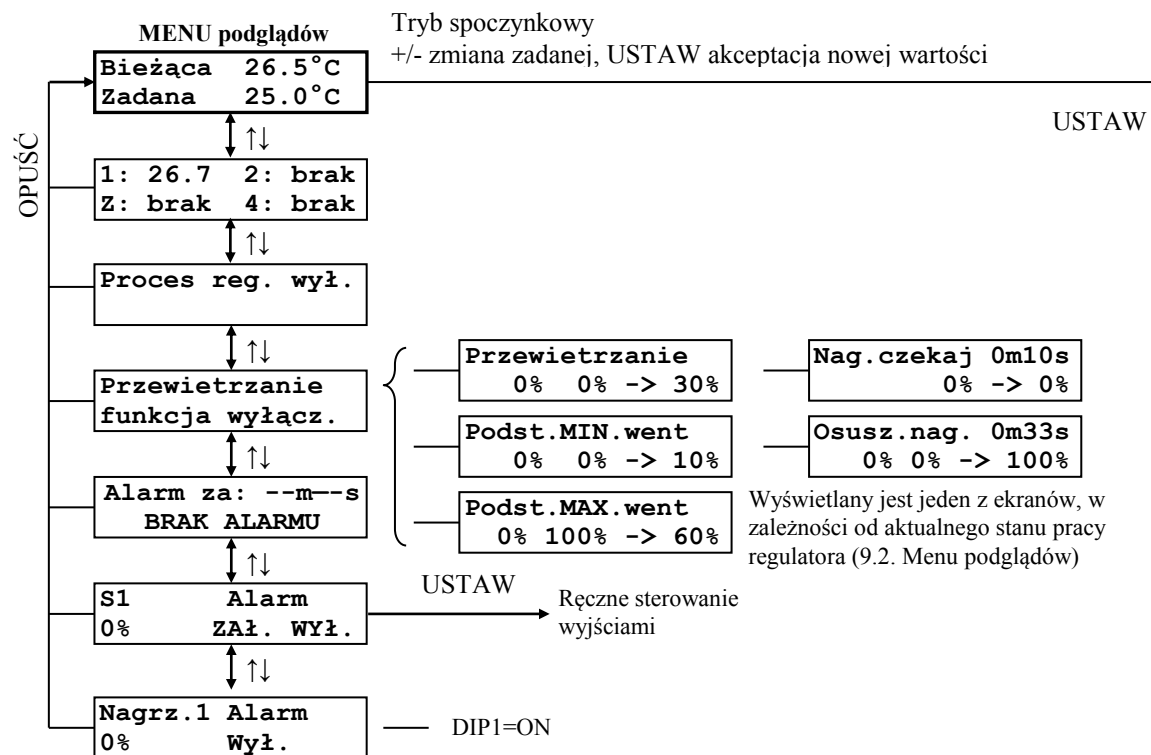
MENU podglądów

Tryb spoczynkowy
+/- zmiana zadanej, USTAW akceptacja nowej wartości

Bieżąca 26.5°C
Zadana 25.0°C

USTAW

OPUŚĆ

↑↓

1: 26.7 2: brak
Z: brak 4: brak

↑↓

Proces reg. wył.

↑↓

Przewietrzanie
funkcja wyłącz.

Przewietrzanie
0% 0% -> 30%

Nag.czekaj 0m10s
0% -> 0%

Podst.MIN.went
0% 0% -> 10%

Osusz.nag. 0m33s
0% 0% -> 100%

Podst.MAX.went
0% 100% -> 60%

Wyświetlany jest jeden z ekranów, w zależności od aktualnego stanu pracy regulatora (9.2. Menu podglądów)

↑↓

Alarm za: --m--s
BRAK ALARMU

↑↓

USTAW

S1 Alarm
0% ZAŁ. WYŁ.

Ręczne sterowanie wyjściami

↑↓

Nagrz.1 Alarm
0% Wył.

DIP1=ON